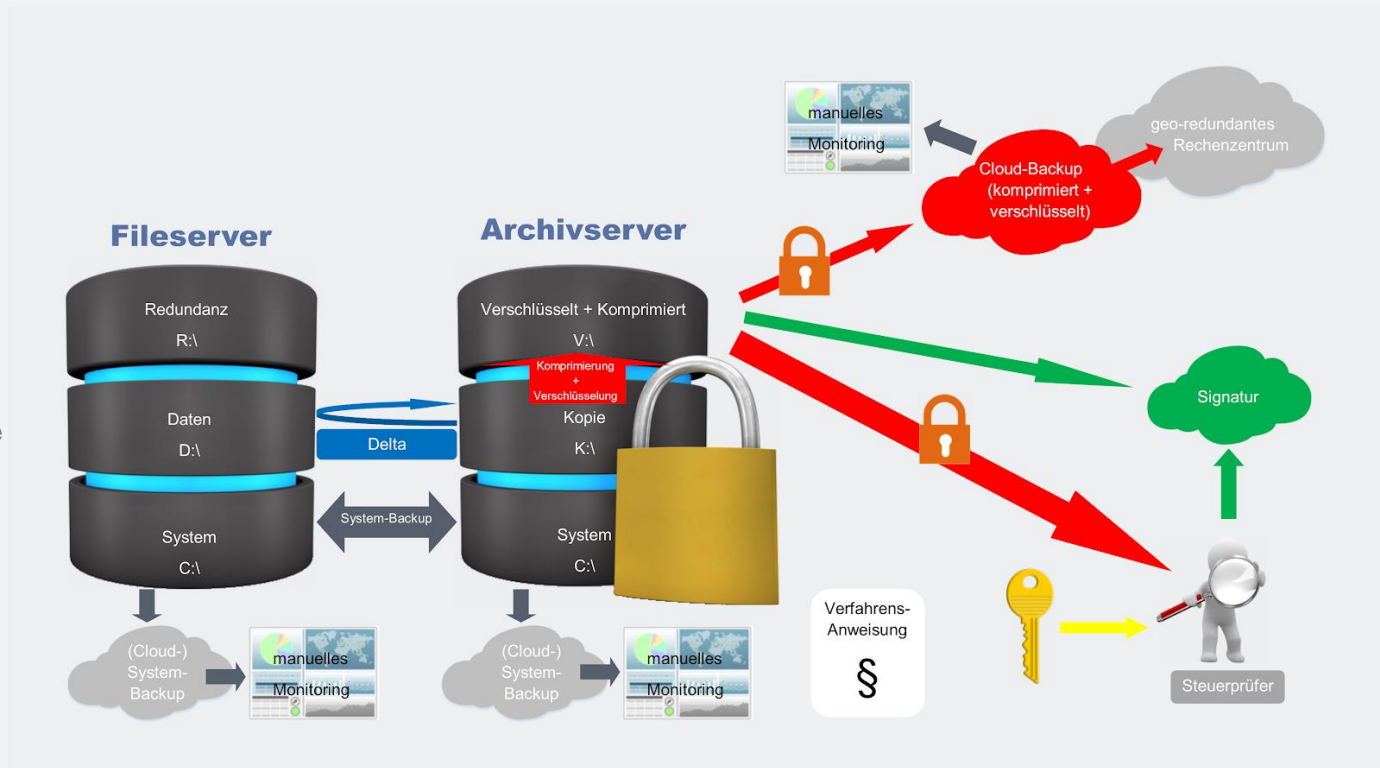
manuelles
Monitoring

geo-redundantes
Rechenzentrum

Cloud-Backup
(komprimiert +
verschlüsselt)

Fileserver

Archivserver

Redundanz
R:\

Daten
D:\

System
C:\

Delta

System-Backup

Verschlüsselt + Komprimiert
V:\

Komprimierung
+
Verschlüsselung

Kopie
K:\

System
C:\

Signatur

(Cloud-)
System-
Backup

manuelles
Monitoring

(Cloud-)
System-
Backup

manuelles
Monitoring

Verfahrens-
Anweisung
§

Steuerprüfer